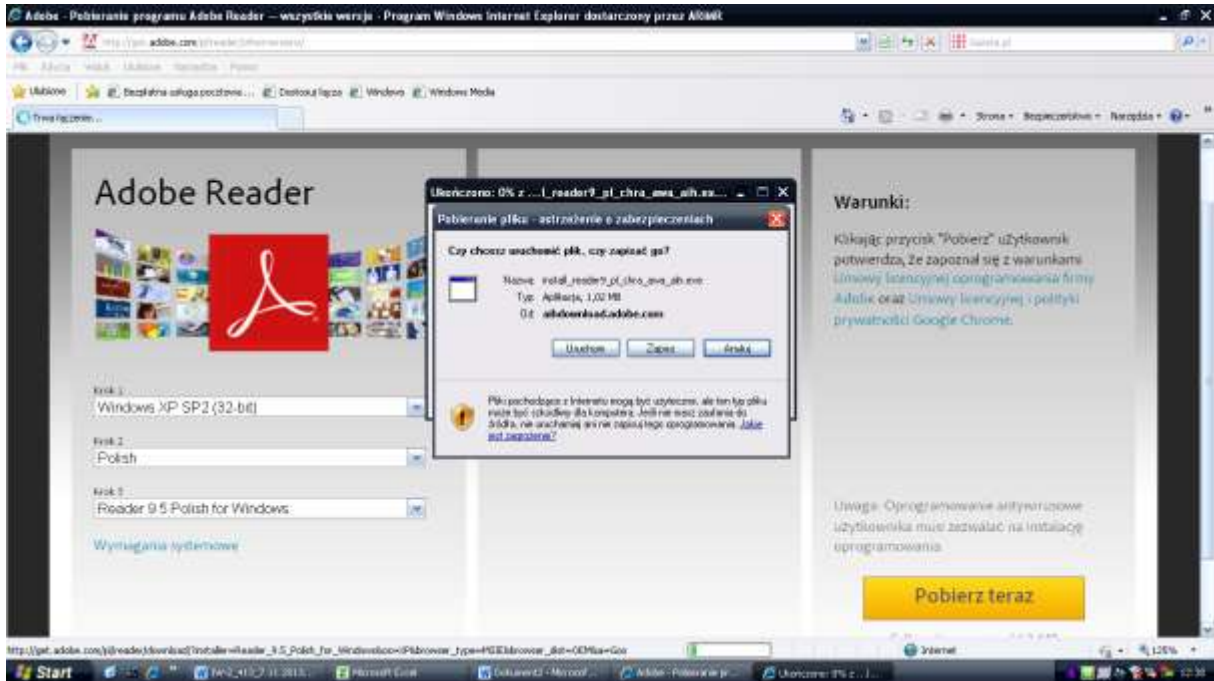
Adobe - Pobieranie programu Adobe Reader — wszystkie wersje - Program Windows Internet Explorer dostarczony przez ARMR

http://get.adobe.com/pl/reader/otherversions/

Plik Edycja Widok Ulubione Narzędzia Pomoc

Ulubione Bezpłatna usługa pocztowa... Dostosuj łącza Windows Windows Media

Trwa łączenie...

Strona Bezpieczeństwo Narzędzia

Adobe Reader

Krok 1
Windows XP SP2 (32-bit)

Krok 2
Polish

Krok 3
Reader 9.5 Polish for Windows

Wymagania systemowe

Ukończono: 0% z ...l_reader9_pl_chra_aws_aih.ex...

Pobieranie pliku - ostrzeżenie o zabezpieczeniach

Czy chcesz uruchomić plik, czy zapisać go?

Nazwa: install_reader9_pl_chra_aws_aih.exe
Typ: Aplikacja, 1,02 MB
Od: ardownload.adobe.com

Uruchom Zapisz Anuluj

Pliki pochodzące z Internetu mogą być użyteczne, ale ten typ pliku może być szkodliwy dla komputera. Jeśli nie masz zaufania do źródła, nie uruchamiaj ani nie zapisuj tego oprogramowania. Jakie jest zagrożenie?

Warunki:

Klikając przycisk "Pobierz" użytkownik potwierdza, że zapoznał się z warunkami Umowy licencyjnej oprogramowania firmy Adobe oraz Umowy licencyjnej i polityki prywatności Google Chrome.

Uwaga: Oprogramowanie antywirusowe użytkownika musi zezwalać na instalację oprogramowania.

Pobierz teraz

http://get.adobe.com/pl/reader/download/?installer=Reader_9.5_Polish_for_Windows&os=XP&browser_type=MSIE&browser_dist=OEM&a=Goo

Internet 125%

Start Microsoft Excel Dokument2 - Microsof... Adobe - Pobieranie pr... Ukończono: 0% z ...l... 12:30